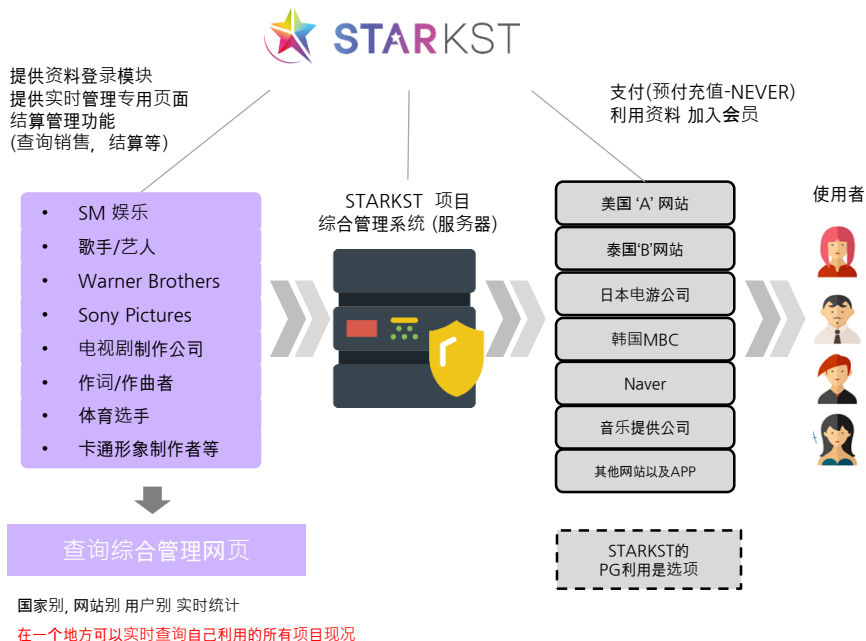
STARKST

提供资料登录模块
提供实时管理专用页面
结算管理功能
(查询销售，结算等)

- SM 娱乐
- 歌手/艺人
- Warner Brothers
- Sony Pictures
- 电视剧制作公司
- 作词/作曲者
- 体育选手
- 卡通形象制作者等

查询综合管理网页

国家别, 网站别 用户别 实时统计

在一个地方可以实时查询自己利用的所有项目现况

STARKST 项目
综合管理系统 (服务器)

支付(预付充值-NEVER)
利用资料 加入会员

美国 'A' 网站
泰国'B'网站
日本电游公司
韩国MBC
Naver
音乐提供公司
其他网站以及APP

STARKST的
PG利用是选项

使用者